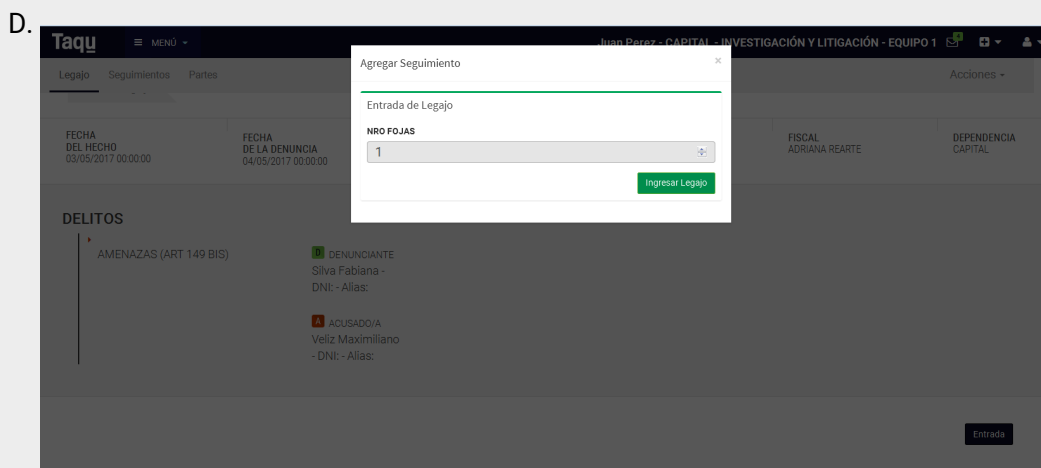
D.

Taqu ≡ MENÚ ▾

Juan Perez - CAPITAL - INVESTIGACIÓN Y LITIGACIÓN - EQUIPO 1

Legajo Seguimientos Partes

Acciones ▾

FECHA DEL HECHO
03/05/2017 00:00:00

FECHA DE LA DENUNCIA
04/05/2017 00:00:00

FISCAL
ADRIANA REARTE

DEPENDENCIA
CAPITAL

DELITOS

AMENAZAS (ART 149 BIS)

D DENUNCIANTE
Silva Fabiana -
DNI: - Alias:

A ACUSADO/A
Veliz Maximiliano
- DNI: - Alias:

Entrada

Agregar Seguimiento ×

Entrada de Legajo

NRO FOJAS

1

Ingresar Legajo